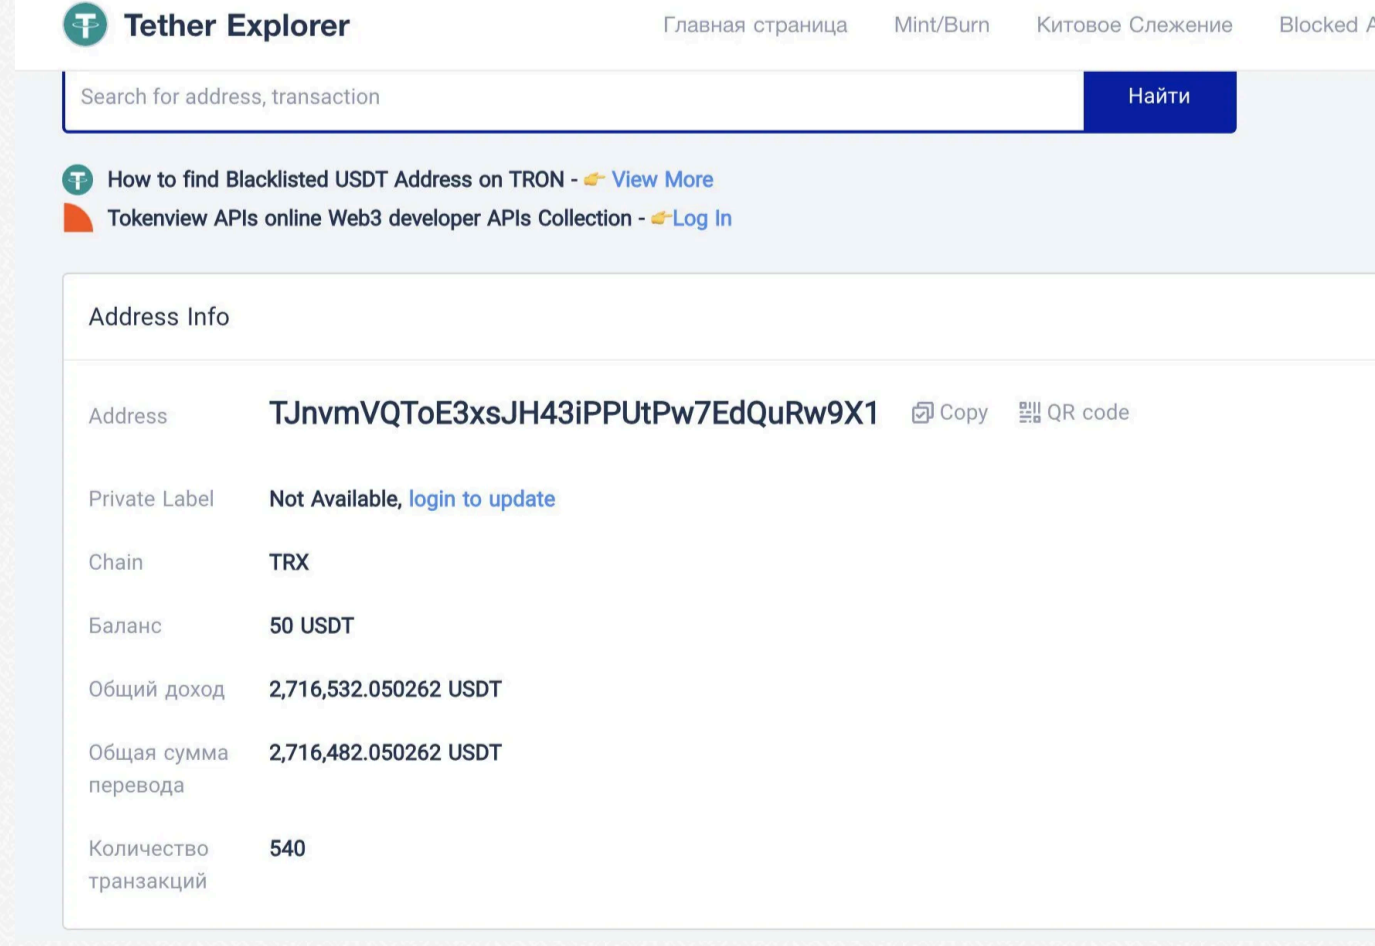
Tether Explorer

Главная страница Mint/Burn Китовое Слежение Blocked A

Search for address, transaction

Найти

How to find Blacklisted USDT Address on TRON - View More

Tokenview APIs online Web3 developer APIs Collection - Log In

Address Info

| | |
|---|---|
| Address | TJnvmVQToE3xsJH43iPPUtPw7EdQuRw9X1 Copy QR code |
| Private Label | Not Available, login to update |
| Chain | TRX |
| Баланс | 50 USDT |
| Общий доход | 2,716,532.050262 USDT |
| Общая сумма перевода | 2,716,482.050262 USDT |
| Количество транзакций | 540 |